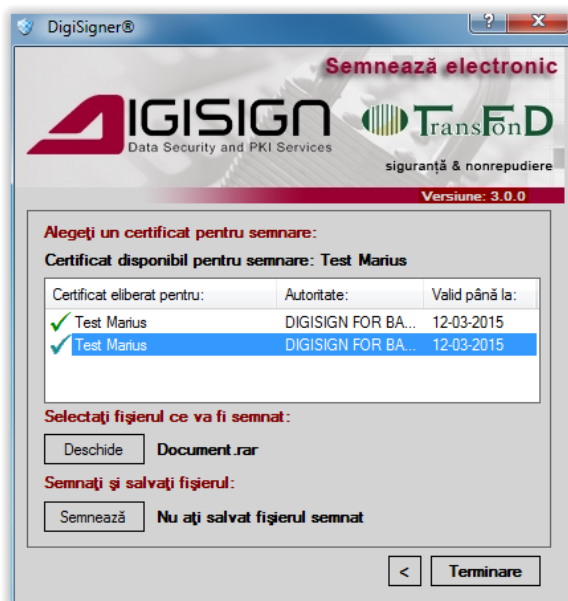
DigiSigner®

?

X

Semnează electronic

DIGISIGN
Data Security and PKI Services

TransFonD

siguranță & nonrepudiere

Versiune: 3.0.0

Alegeţi un certificat pentru semnare:

Certificat disponibil pentru semnare: Test Marius

| Certificat eliberat pentru: | Autoritate: | Valid până la: |
|---|---|---|
| Test Marius | DIGISIGN FOR BA... | 12-03-2015 |
| Test Marius | DIGISIGN FOR BA... | 12-03-2015 |

Selectaţi fişierul ce va fi semnat:

Deschide

Document.rar

Semnaţi şi salvaţi fişierul:

Semnează

Nu aţi salvat fişierul semnat

<

Terminare